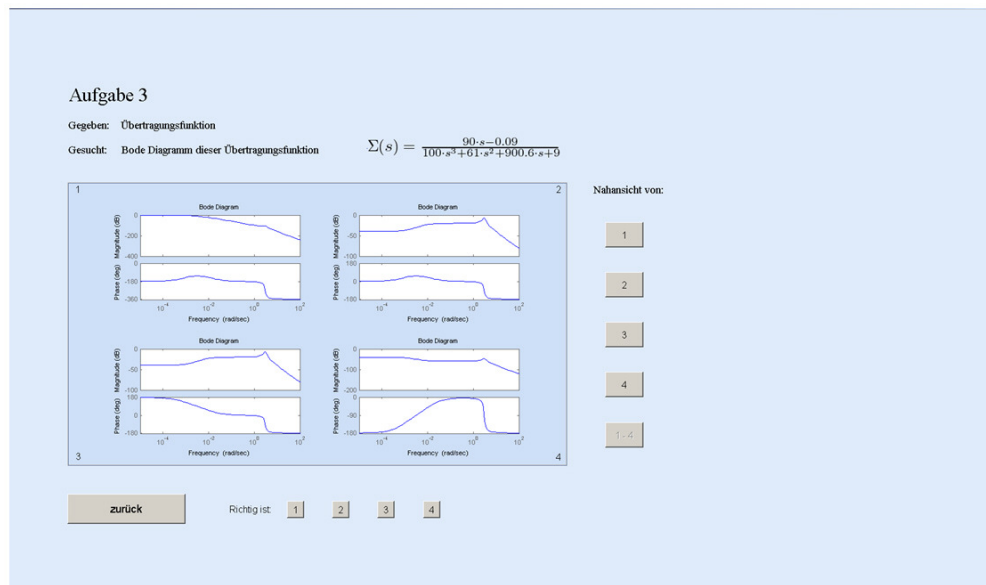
Aufgabe 3

Gegeben: Übertragungsfunktion

Gesucht: Bode Diagramm dieser Übertragungsfunktion

$\Sigma(s) = \frac{90\cdot s-0.09}{100\cdot s^3+61\cdot s^2+900.6\cdot s+9}$

1

Bode Diagram

Magnitude (dB)

0

-200

-400

Phase (deg)

0

-180

-360

$10^{-4}$ $10^{-2}$ $10^{0}$ $10^{2}$

Frequency (rad/sec)

2

Bode Diagram

Magnitude (dB)

0

-100

Phase (deg)

100

0

-100

$10^{-4}$ $10^{-2}$ $10^{0}$ $10^{2}$

Frequency (rad/sec)

Bode Diagram

Magnitude (dB)

0

-50

-100

Phase (deg)

100

0

-100

$10^{-4}$ $10^{-2}$ $10^{0}$ $10^{2}$

Frequency (rad/sec)

3

Bode Diagram

Magnitude (dB)

0

-100

-200

Phase (deg)

0

-90

-180

$10^{-4}$ $10^{-2}$ $10^{0}$ $10^{2}$

Frequency (rad/sec)

4

Nahansicht von:

1

2

3

4

1 - 4

zurück

Richtig ist: 1 2 3 4